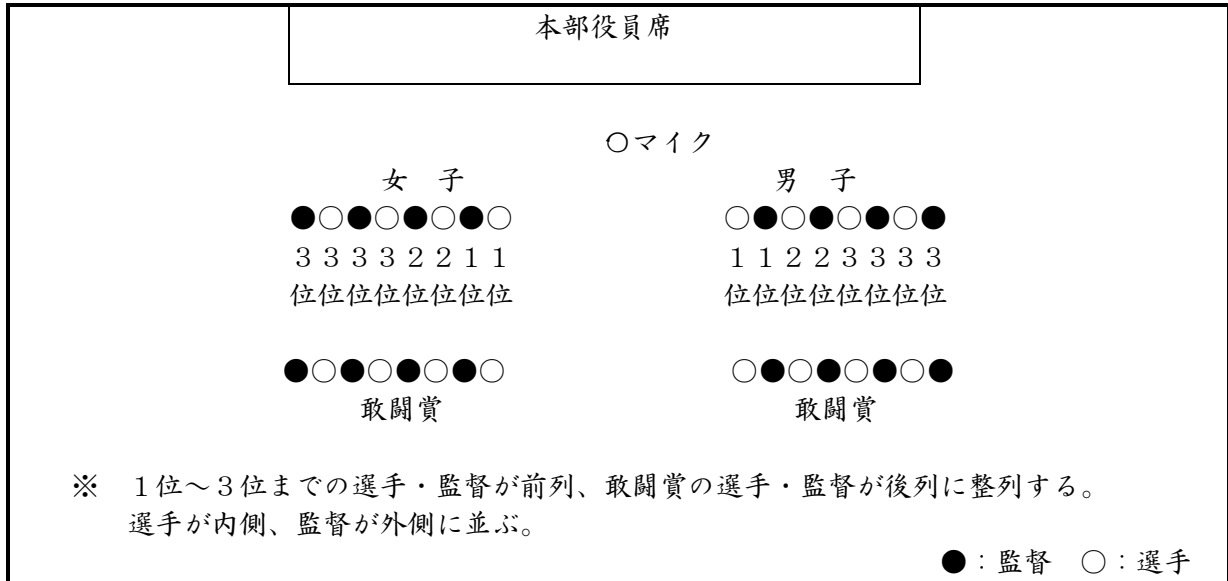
本部役員席

○マイク

女　子
●○●○●○●○
３３３３２２１１
位位位位位位位位

男　子
○●○●○●○●
１１２２３３３３
位位位位位位位位

●○●○●○●○
敢闘賞

○●○●○●○●
敢闘賞

※　１位～３位までの選手・監督が前列、敢闘賞の選手・監督が後列に整列する。
選手が内側、監督が外側に並ぶ。

●：監督　○：選手